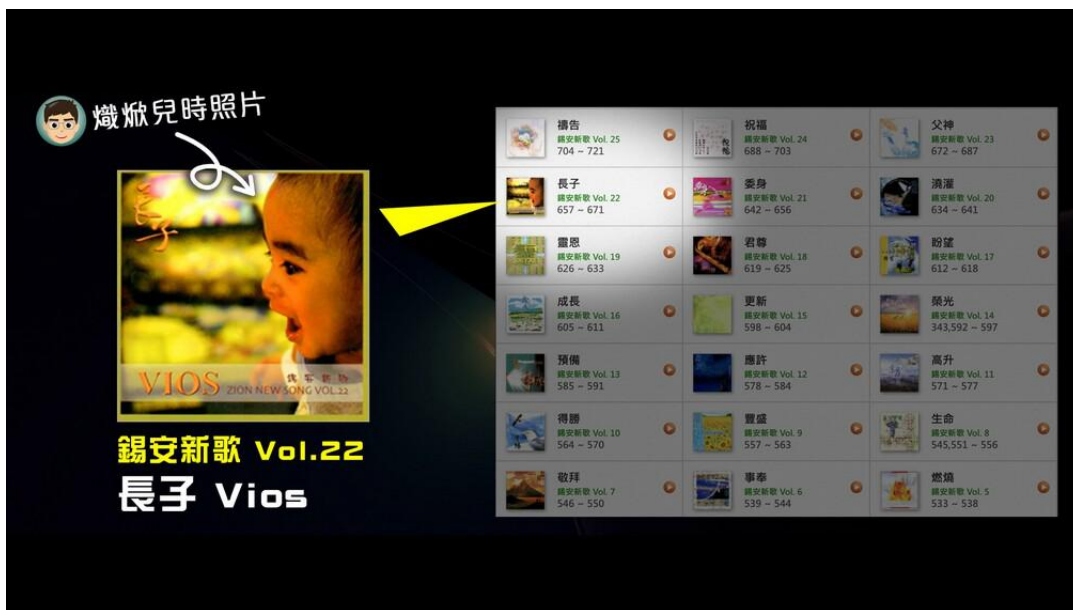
熾焮兒時照片

長子

VIOS ZION NEW SONG VOL.22

錫安新歌 Vol.22
長子 Vios

| | | |
|---|---|---|
| 禱告 錫安新歌 Vol. 25 704 ~ 721 | 祝福 錫安新歌 Vol. 24 688 ~ 703 | 父神 錫安新歌 Vol. 23 672 ~ 687 |
| 長子 錫安新歌 Vol. 22 657 ~ 671 | 委身 錫安新歌 Vol. 21 642 ~ 656 | 澆灌 錫安新歌 Vol. 20 634 ~ 641 |
| 靈恩 錫安新歌 Vol. 19 626 ~ 633 | 君尊 錫安新歌 Vol. 18 619 ~ 625 | 盼望 錫安新歌 Vol. 17 612 ~ 618 |
| 成長 錫安新歌 Vol. 16 605 ~ 611 | 更新 錫安新歌 Vol. 15 598 ~ 604 | 榮光 錫安新歌 Vol. 14 343,592 ~ 597 |
| 預備 錫安新歌 Vol. 13 585 ~ 591 | 應許 錫安新歌 Vol. 12 578 ~ 584 | 高升 錫安新歌 Vol. 11 571 ~ 577 |
| 得勝 錫安新歌 Vol. 10 564 ~ 570 | 豐盛 錫安新歌 Vol. 9 557 ~ 563 | 生命 錫安新歌 Vol. 8 545,551 ~ 556 |
| 敬拜 錫安新歌 Vol. 7 546 ~ 550 | 事奉 錫安新歌 Vol. 6 539 ~ 544 | 燃燒 錫安新歌 Vol. 5 533 ~ 538 |